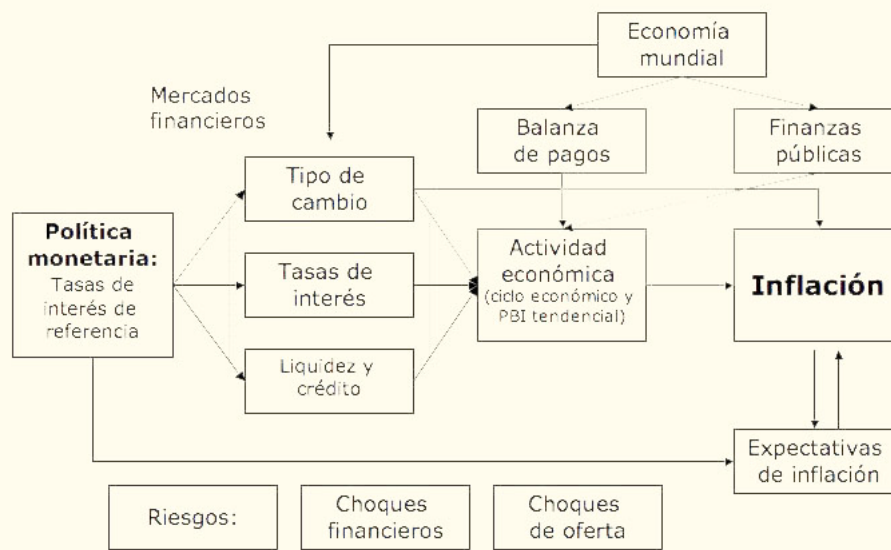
Economía mundial

Mercados financieros

Balanza de pagos

Finanzas públicas

Política monetaria: Tasas de interés de referencia

Tipo de cambio

Tasas de interés

Liquidez y crédito

Actividad económica (ciclo económico y PBI tendencial)

Inflación

Expectativas de inflación

Riesgos:

Choques financieros

Choques de oferta